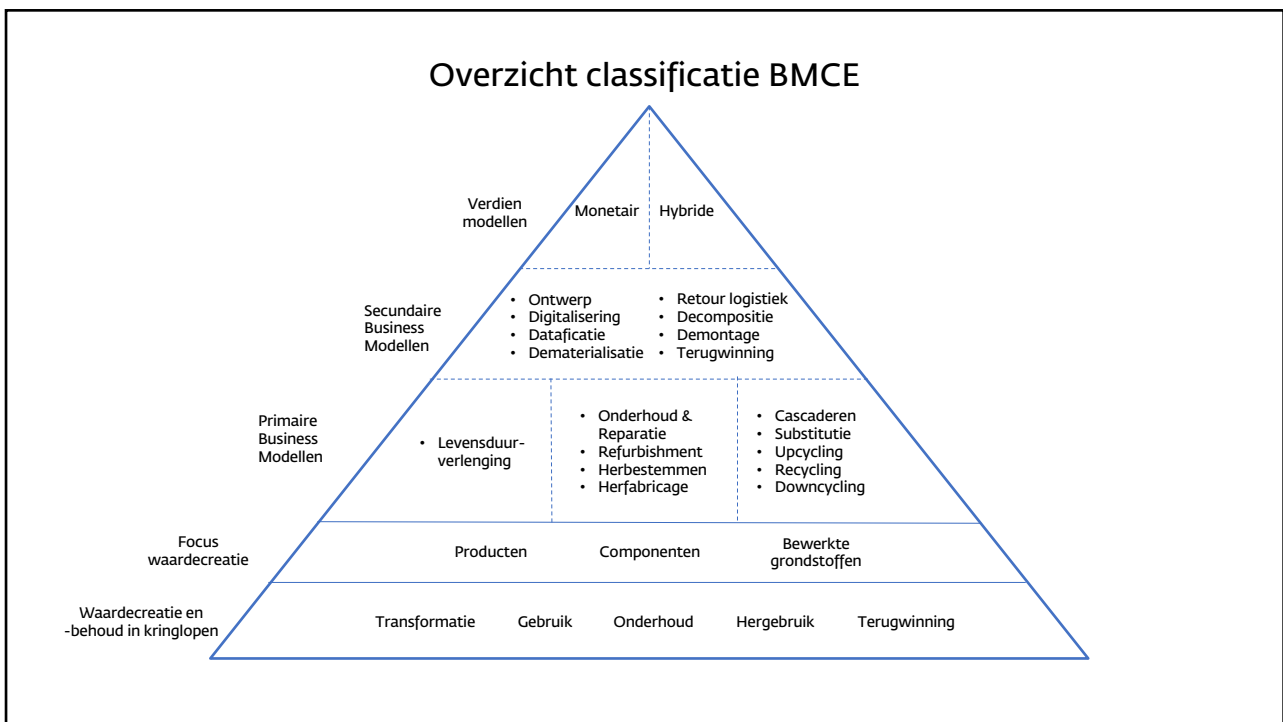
Overzicht classificatie BMCE

Verdien modellen

Monetair

Hybride

Secundaire Business Modellen

- Ontwerp
- Digitalisering
- Dataficatie
- Dematerialisatie

- Retour logistiek
- Decompositie
- Demontage
- Terugwinning

Primaire Business Modellen

- Levensduurverlenging

- Onderhoud & Reparatie
- Refurbishment
- Herbestemmen
- Herfabricage

- Cascaderen
- Substitutie
- Upcycling
- Recycling
- Downcycling

Focus waardecreatie

Producten

Componenten

Bewerkte grondstoffen

Waardecreatie en -behoud in kringlopen

Transformatie

Gebruik

Onderhoud

Hergebruik

Terugwinning